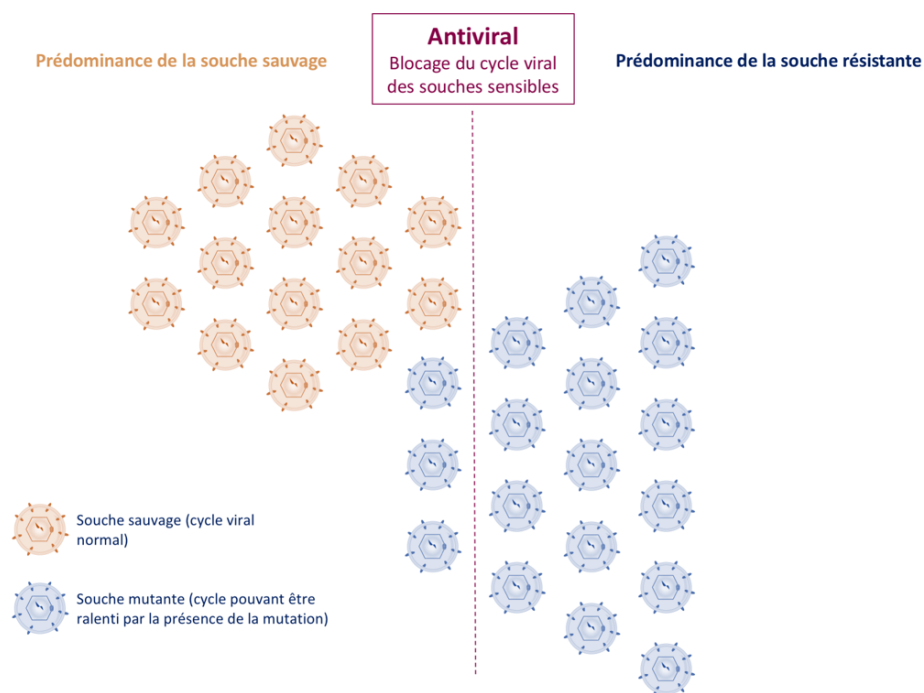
Prédominance de la souche sauvage

Antiviral
Blocage du cycle viral des souches sensibles

Prédominance de la souche résistante

Souche sauvage (cycle viral normal)

Souche mutante (cycle pouvant être ralenti par la présence de la mutation)